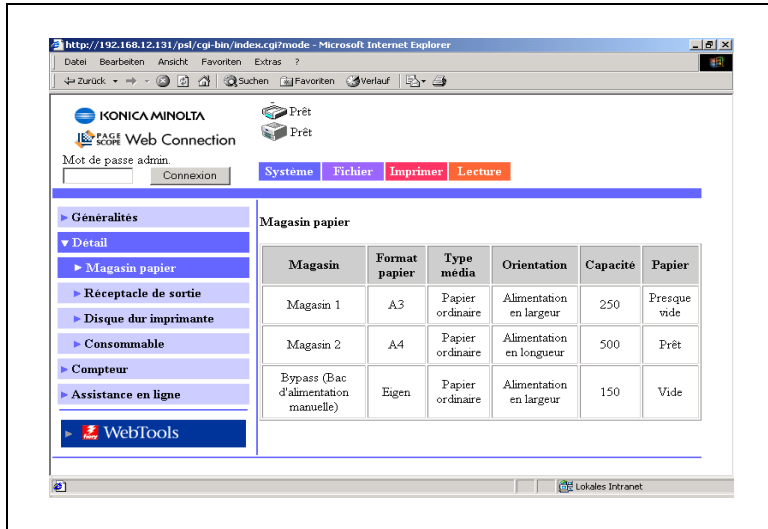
http://192.168.12.131/psl/cgi-bin/index.cgi?mode - Microsoft Internet Explorer

Datei Bearbeiten Ansicht Favoriten Extras ?

Zurück Suchen Favoriten Verlauf

KONICA MINOLTA
PAGE SCOPE Web Connection

Prêt
Prêt

Mot de passe admin.
Connexion

Système Fichier Imprimer Lecture

► Généralités
▼ Détail
► Magasin papier
► Réceptacle de sortie
► Disque dur imprimante
► Consommable
► Compteur
► Assistance en ligne

► WebTools

Magasin papier

| Magasin | Format papier | Type média | Orientation | Capacité | Papier |
|---|---|---|---|---|---|
| Magasin 1 | A3 | Papier ordinaire | Alimentation en largeur | 250 | Presque vide |
| Magasin 2 | A4 | Papier ordinaire | Alimentation en longueur | 500 | Prêt |
| Bypass (Bac d'alimentation manuelle) | Eigen | Papier ordinaire | Alimentation en largeur | 150 | Vide |

Lokales Intranet